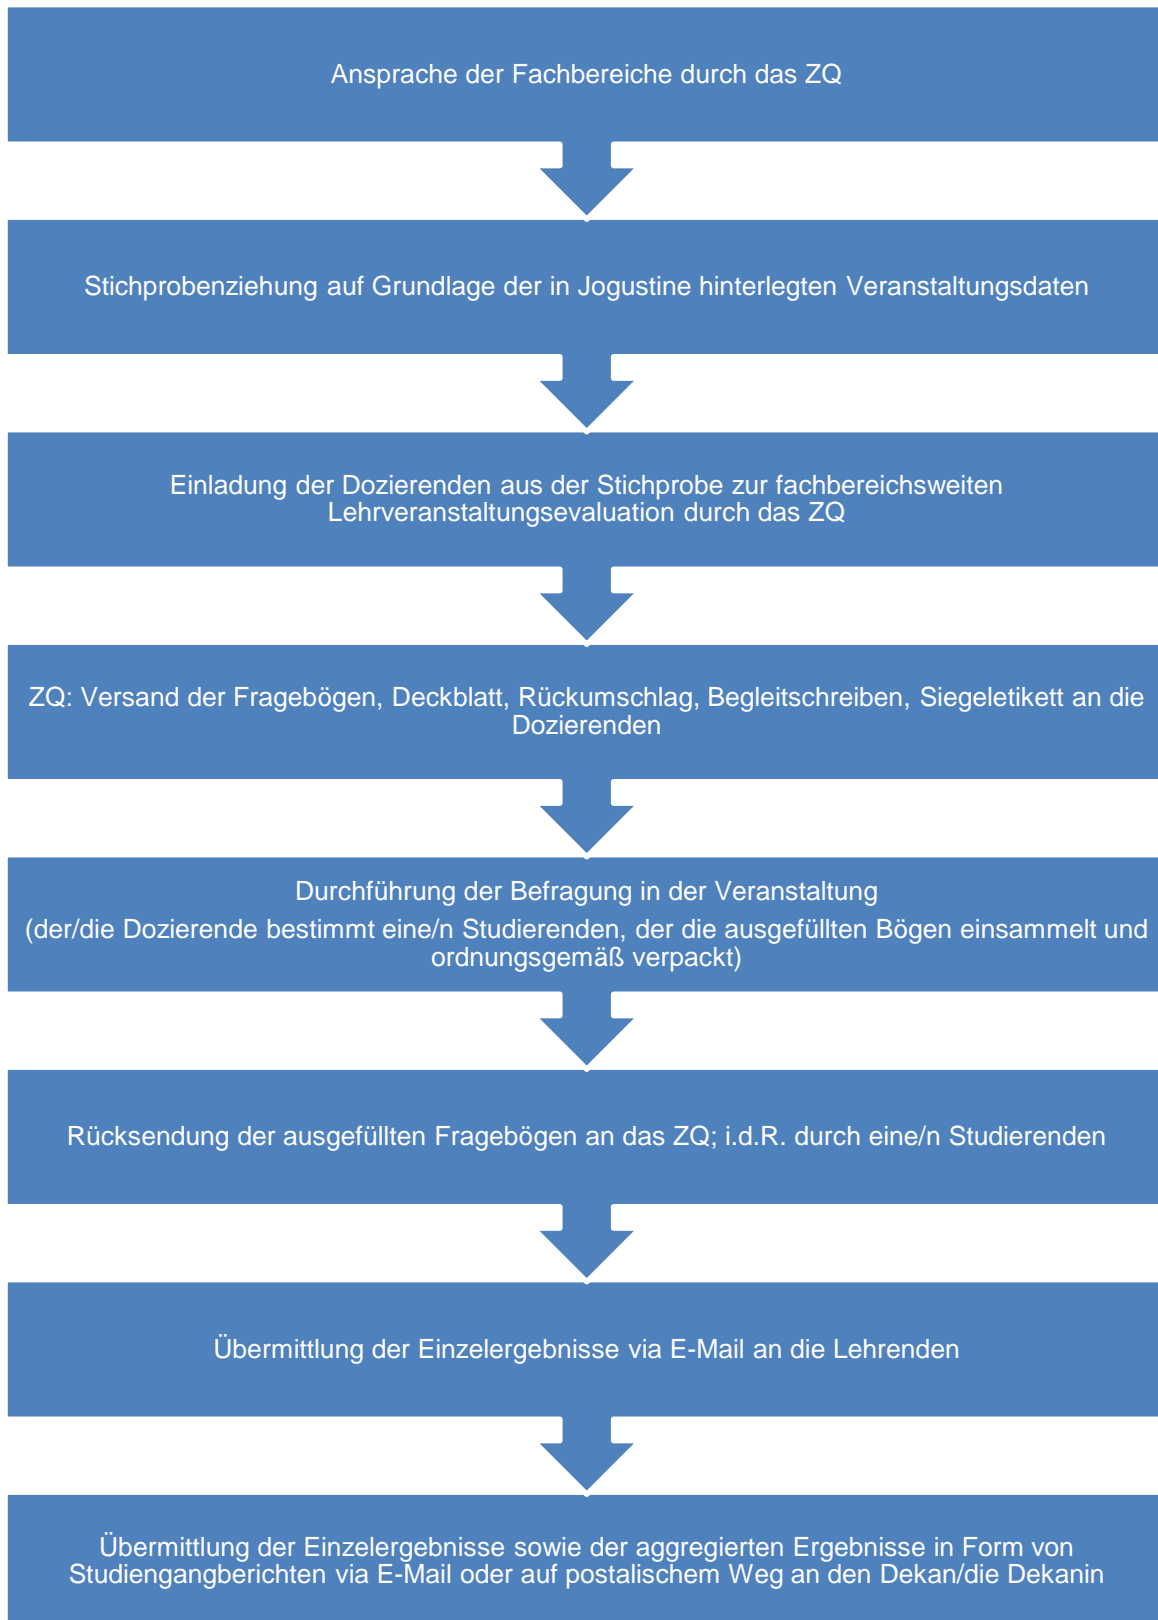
Ansprache der Fachbereiche durch das ZQ

Stichprobenziehung auf Grundlage der in Jogustine hinterlegten Veranstaltungsdaten

Einladung der Dozierenden aus der Stichprobe zur fachbereichsweiten Lehrveranstaltungsevaluation durch das ZQ

ZQ: Versand der Fragebögen, Deckblatt, Rückumschlag, Begleitschreiben, Siegeletikett an die Dozierenden

Durchführung der Befragung in der Veranstaltung

(der/die Dozierende bestimmt eine/n Studierenden, der die ausgefüllten Bögen einsammelt und ordnungsgemäß verpackt)

Rücksendung der ausgefüllten Fragebögen an das ZQ; i.d.R. durch eine/n Studierenden

Übermittlung der Einzelergebnisse via E-Mail an die Lehrenden

Übermittlung der Einzelergebnisse sowie der aggregierten Ergebnisse in Form von Studiengangberichten via E-Mail oder auf postalischem Weg an den Dekan/die Dekanin